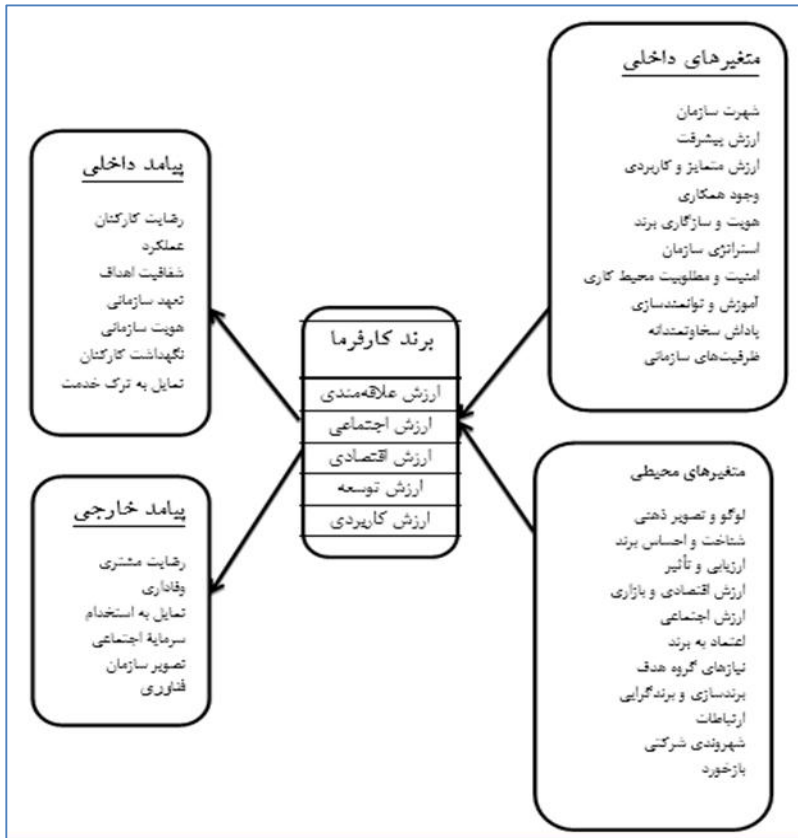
متغیرهای داخلی

شهرت سازمان
ارزش پیشرفت
ارزش متمایز و کاربردی
وجود همکاری
هویت و سازگاری برند
استراتژی سازمان
امنیت و مطلوبیت محیط کاری
آموزش و توانمندسازی
پاداش سخاوتمندانه
ظرفیت‌های سازمانی

پیامد داخلی

رضایت کارکنان
عملکرد
شفافیت اهداف
تعهد سازمانی
هویت سازمانی
نگهداشت کارکنان
تمایل به ترک خدمت

برند کارفرما

ارزش علاقه‌مندی
ارزش اجتماعی
ارزش اقتصادی
ارزش توسعه
ارزش کاربردی

متغیرهای محیطی

لوگو و تصویر ذهنی
شناخت و احساس برند
ارزیابی و تأثیر
ارزش اقتصادی و بازاری
ارزش اجتماعی
اعتماد به برند
نیازهای گروه هدف
برندسازی و برندگرایی
ارتباطات
شهروندی شرکتی
بازخورد

پیامد خارجی

رضایت مشتری
وفاداری
تمایل به استخدام
سرمایهٔ اجتماعی
تصویر سازمان
فناوری